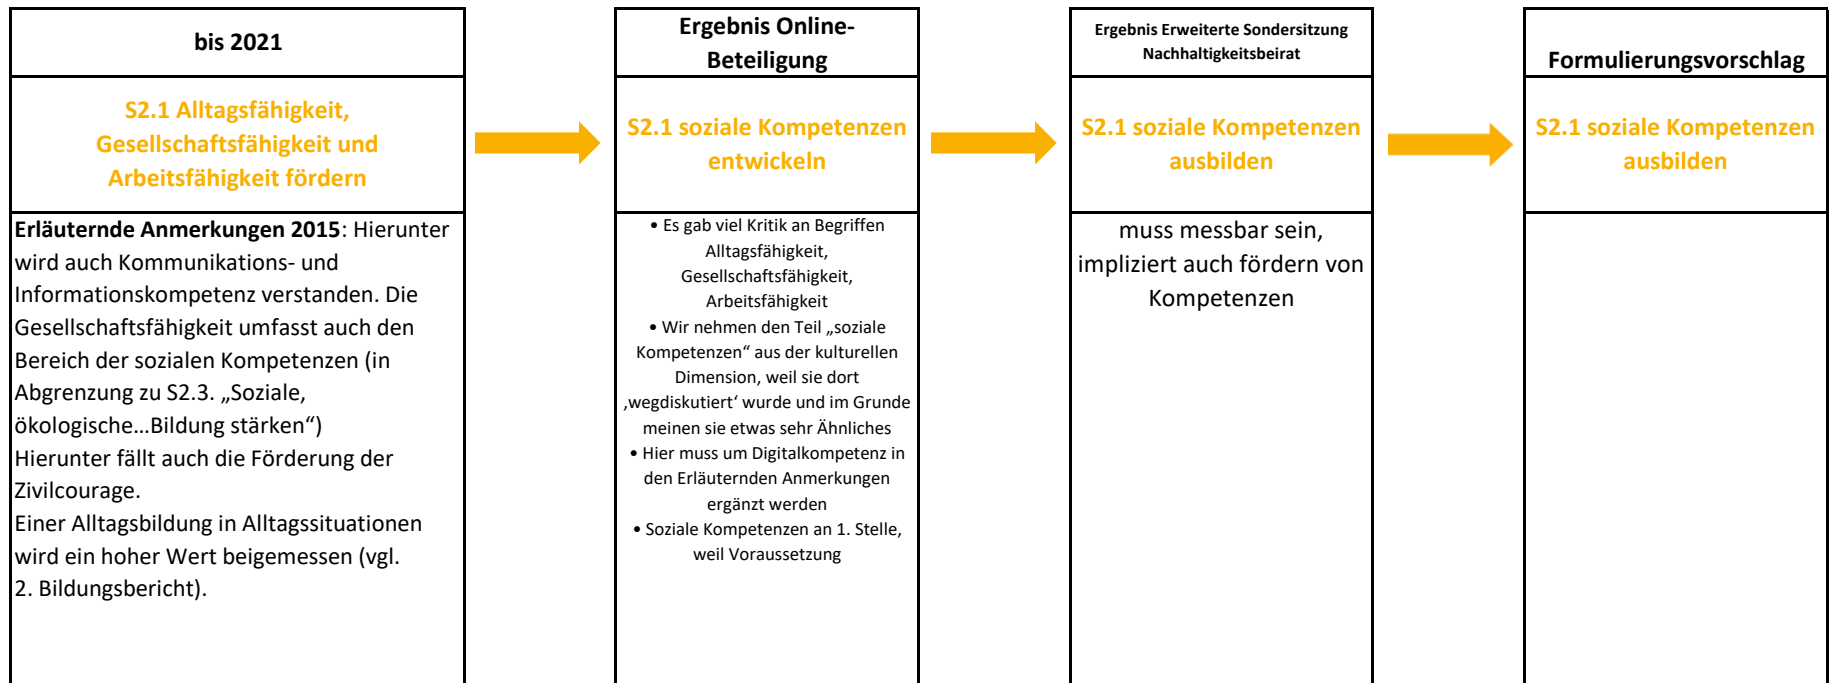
bis 2021

S2.1 Alltagsfähigkeit, Gesellschaftsfähigkeit und Arbeitsfähigkeit fördern

**Erläuternde Anmerkungen 2015**: Hierunter wird auch Kommunikations- und Informationskompetenz verstanden. Die Gesellschaftsfähigkeit umfasst auch den Bereich der sozialen Kompetenzen (in Abgrenzung zu S2.3. „Soziale, ökologische…Bildung stärken“)
Hierunter fällt auch die Förderung der Zivilcourage.
Einer Alltagsbildung in Alltagssituationen wird ein hoher Wert beigemessen (vgl. 2. Bildungsbericht).

Ergebnis Online-Beteiligung

S2.1 soziale Kompetenzen entwickeln

• Es gab viel Kritik an Begriffen Alltagsfähigkeit, Gesellschaftsfähigkeit, Arbeitsfähigkeit
• Wir nehmen den Teil „soziale Kompetenzen“ aus der kulturellen Dimension, weil sie dort ‚wegdiskutiert‘ wurde und im Grunde meinen sie etwas sehr Ähnliches
• Hier muss um Digitalkompetenz in den Erläuternden Anmerkungen ergänzt werden
• Soziale Kompetenzen an 1. Stelle, weil Voraussetzung

Ergebnis Erweiterte Sondersitzung Nachhaltigkeitsbeirat

S2.1 soziale Kompetenzen ausbilden

muss messbar sein, impliziert auch fördern von Kompetenzen

Formulierungsvorschlag

S2.1 soziale Kompetenzen ausbilden